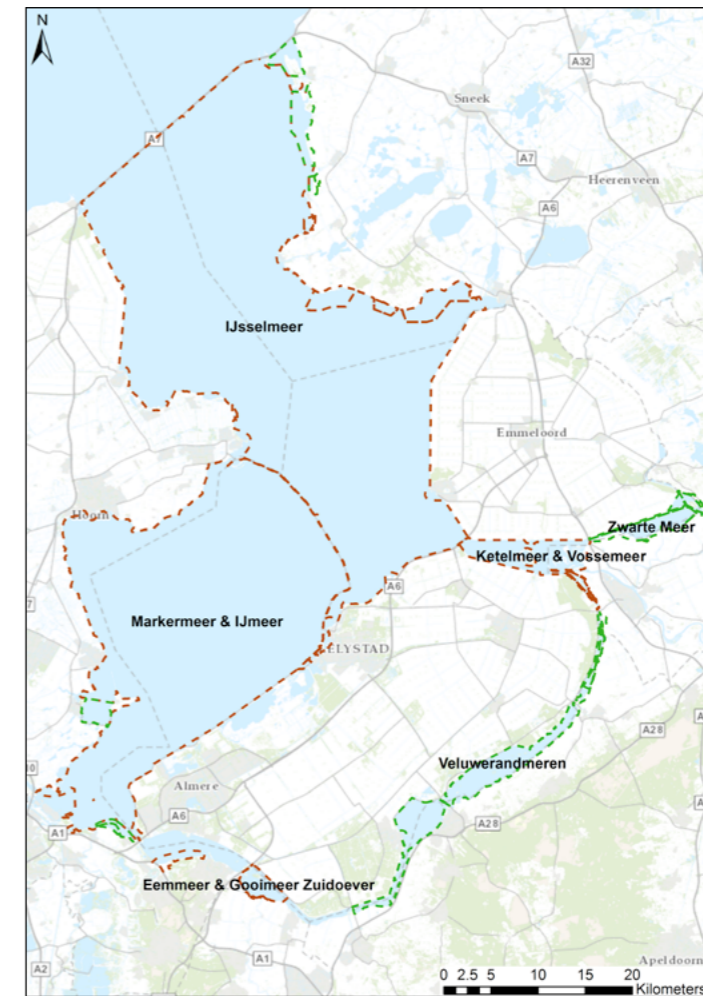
N

A32

Sneek

A7

A7

Heerenveen

A6

IJsselmeer

Emmeloord

Hoorn

Zwarte Meer

Ketelmeer & Vossemeer

A6

Markermeer & IJmeer

LELYSTAD

A28

Veluwerandmeren

Almere

A6

A1

A28

Eemmeer & Gooimeer Zuidoever

A1

A2

Apeldoorn

0 2.5 5 10 15 20

Kilometers